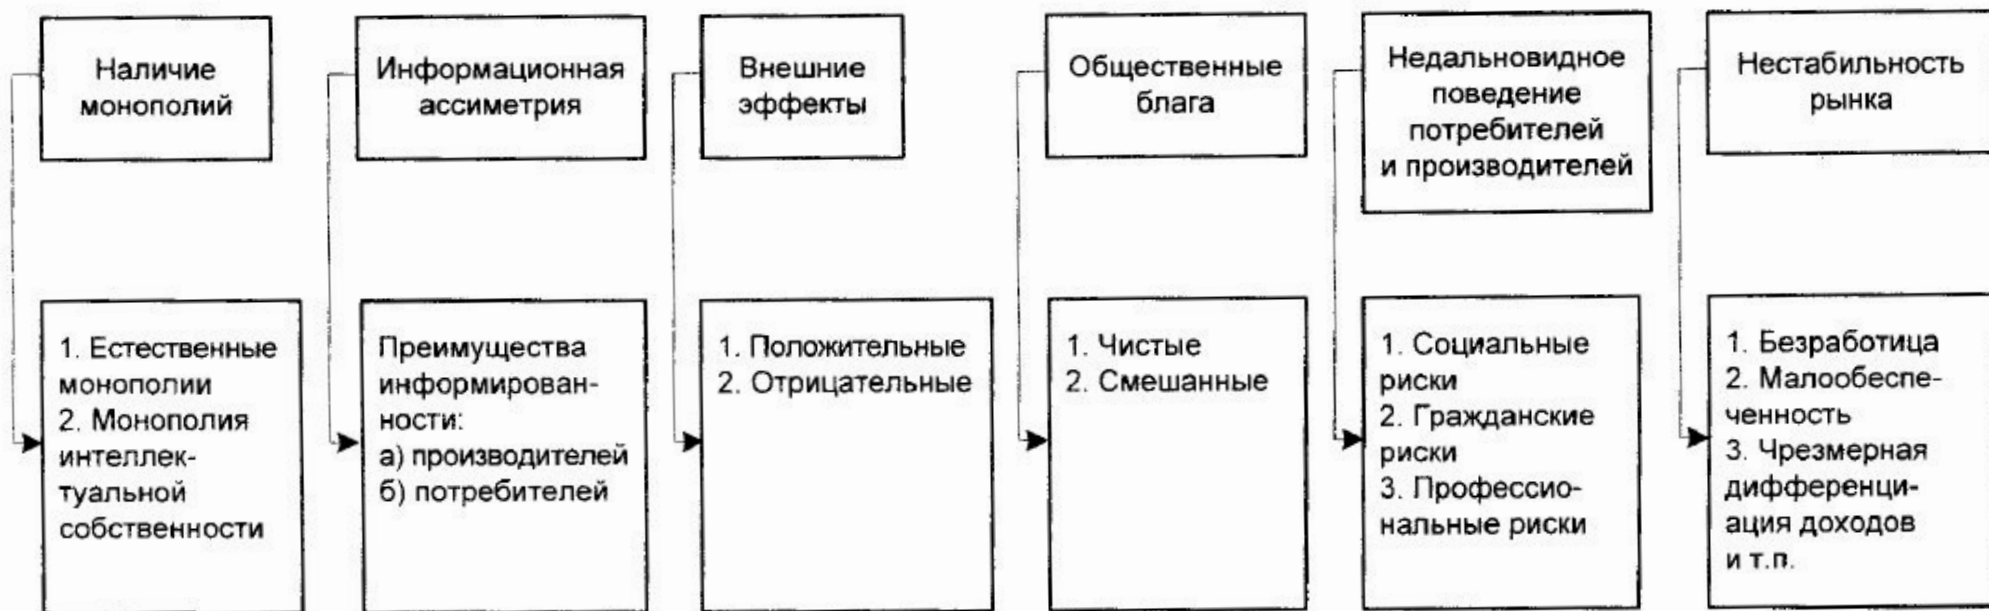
Наличие монополий

1. Естественные монополии
2. Монополия интеллектуальной собственности

Информационная ассиметрия

Преимущества информированности:
а) производителей
б) потребителей

Внешние эффекты

1. Положительные
2. Отрицательные

Общественные блага

1. Чистые
2. Смешанные

Недальновидное поведение потребителей и производителей

1. Социальные риски
2. Гражданские риски
3. Профессиональные риски

Нестабильность рынка

1. Безработица
2. Малообеспеченность
3. Чрезмерная дифференциация доходов и т.п.